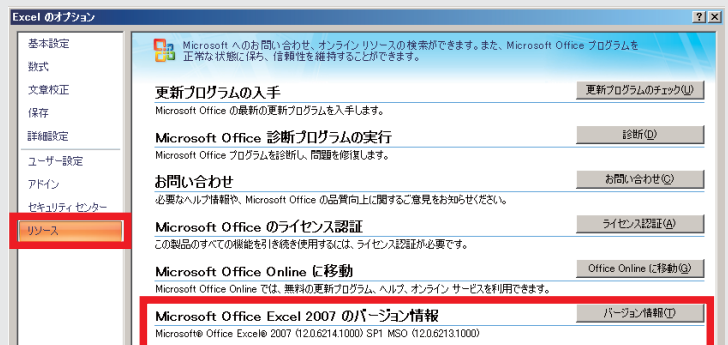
Excel のオプション

?
X

基本設定
数式
文章校正
保存
詳細設定
ユーザー設定
アドイン
セキュリティ センター
リソース

Microsoft へのお問い合わせ、オンライン リソースの検索ができます。また、Microsoft Office プログラムを正常な状態に保ち、信頼性を維持することができます。

更新プログラムの入手
Microsoft Office の最新の更新プログラムを入手します。
更新プログラムのチェック(U)

Microsoft Office 診断プログラムの実行
Microsoft Office プログラムを診断し、問題を修復します。
診断(D)

お問い合わせ
必要なヘルプ情報や、Microsoft Office の品質向上に関するご意見をお知らせください。
お問い合わせ(C)

Microsoft Office のライセンス認証
この製品のすべての機能を引き続き使用するには、ライセンス認証が必要です。
ライセンス認証(A)

Microsoft Office Online に移動
Microsoft Office Online では、無料の更新プログラム、ヘルプ、オンライン サービスを利用できます。
Office Online に移動(G)

Microsoft Office Excel 2007 のバージョン情報
Microsoft® Office Excel® 2007 (12.0.6214.1000) SP1 MSO (12.0.6213.1000)
バージョン情報(T)